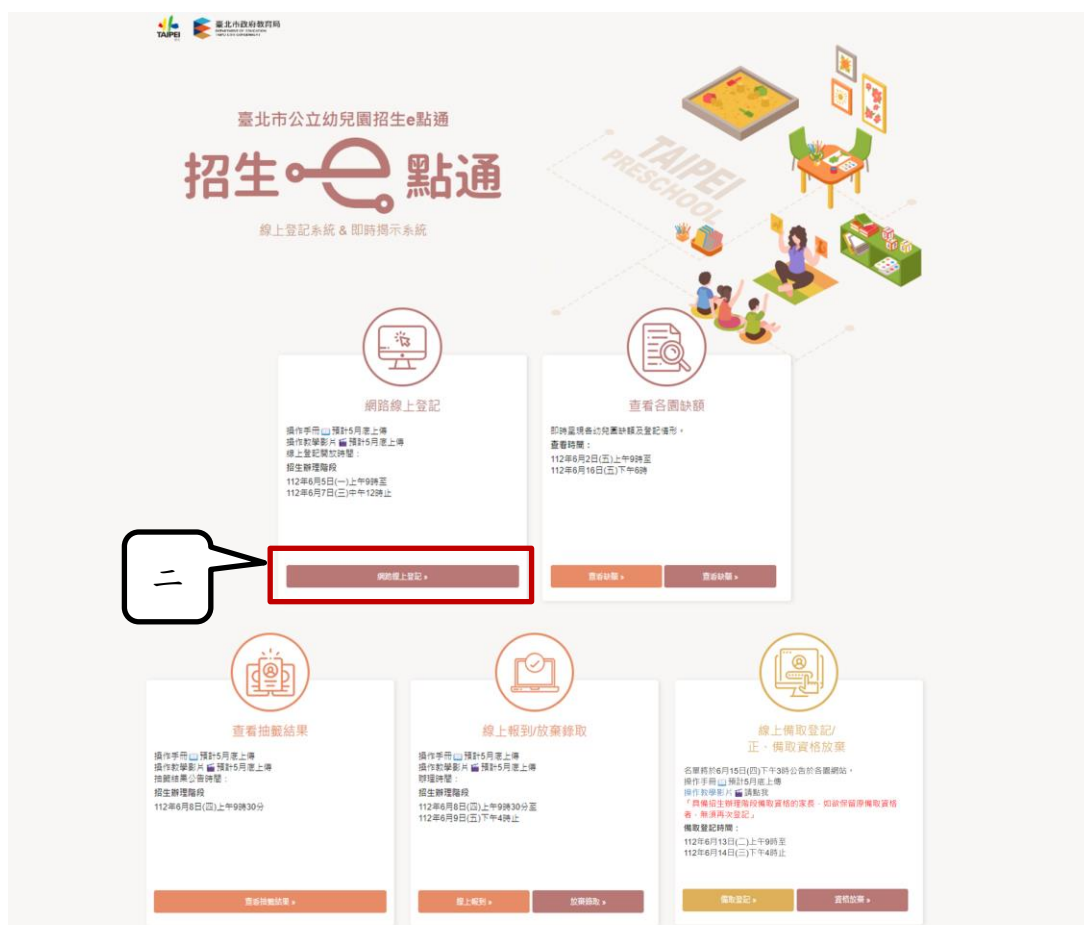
TAIPEI 臺北市政府教育局 DEPARTMENT OF EDUCATION TAIPEI CITY GOVERNMENT

臺北市公立幼兒園招生e點通

招生e點通

線上登記系統 & 即時揭示系統

TAIPEI PRESCHOOL

網路線上登記

操作手冊 預計5月底上傳
操作教學影片 預計5月底上傳
線上登記開放時間：
招生辦理階段
112年6月5日(一)上午9時至
112年6月7日(三)中午12時止

網路線上登記 »

二

查看各園缺額

即時呈現各幼兒園缺額及登記情形。
查看時間：
112年6月2日(五)上午9時至
112年6月16日(五)下午6時

查看缺額 »

查看缺額 »

查看抽籤結果

操作手冊 預計5月底上傳
操作教學影片 預計5月底上傳
抽籤結果公告時間：
招生辦理階段
112年6月8日(四)上午9時30分

查看抽籤結果 »

線上報到/放棄錄取

操作手冊 預計5月底上傳
操作教學影片 預計5月底上傳
辦理時間：
招生辦理階段
112年6月8日(四)上午9時30分至
112年6月9日(五)下午4時止

線上報到 »

放棄錄取 »

線上備取登記/
正、備取資格放棄

名單將於6月15日(四)下午3時公告於各園網站。
操作手冊 預計5月底上傳
操作教學影片 請點我
「具備招生辦理階段備取資格的家長，如欲保留原備取資格者，無須再次登記」
備取登記時間：
112年6月13日(二)上午9時至
112年6月14日(三)下午4時止

備取登記 »

資格放棄 »